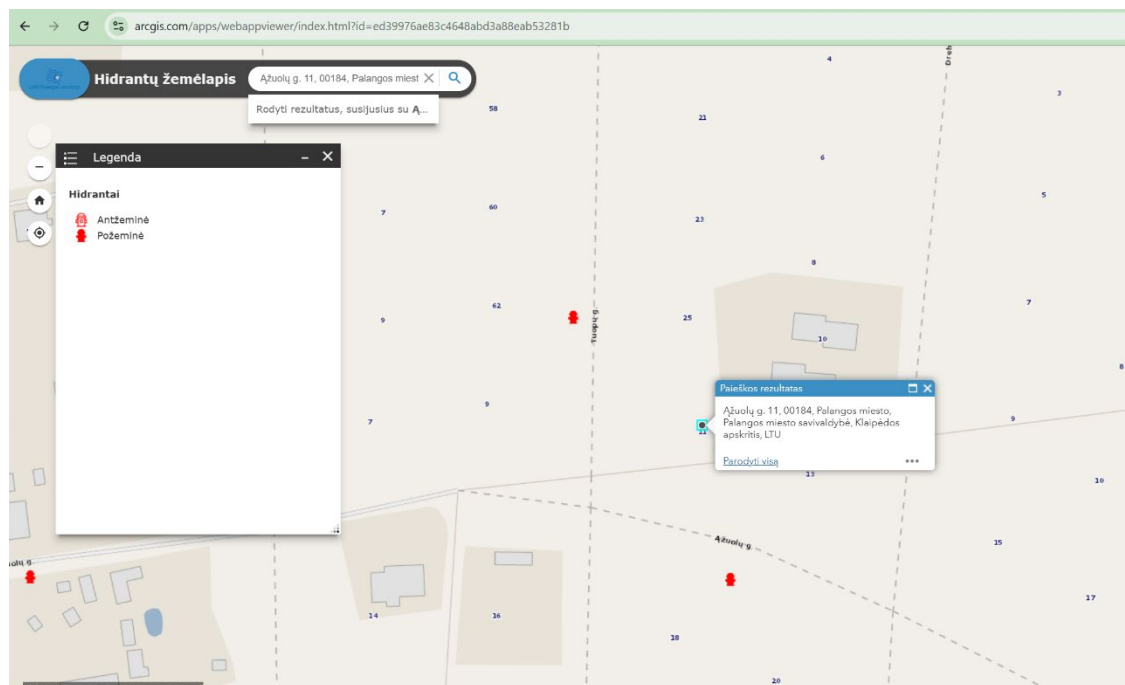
arcgis.com/apps/webappviewer/index.html?id=ed39976ae83c4648abd3a88eab53281b

Hidrantų žemėlapis

Ąžuolų g. 11, 00184, Palangos miest

Rodyti rezultatus, susijusius su Ą...

Legenda

Hidrantai

Antžeminė

Požeminė

Paieškos rezultatas

Ąžuolų g. 11, 00184, Palangos miesto, Palangos miesto savivaldybė, Klaipėdos apskritis, LTU

Parodyti visą

4
3
58
21
6
5
7
60
23
8
7
62
9
25
10
9
7
11
13
9
10
Ąžuolų g.
25
14
16
18
17
20
Tuopų g.
Dreb
uolų g.